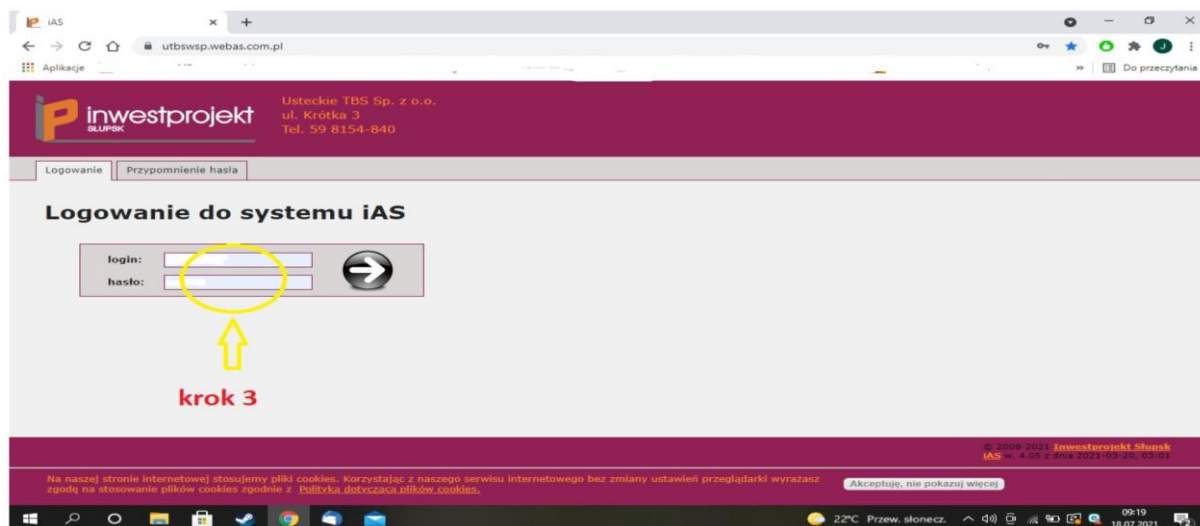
iAS

utbswsp.webas.com.pl

Aplikacje

Do przeczytania

inwestprojekt SŁUPSK

Usteckie TBS Sp. z o.o.
ul. Krótka 3
Tel. 59 8154-840

Logowanie | Przypomnienie hasła

Logowanie do systemu iAS

login:
hasło:

krok 3

© 2006-2021 Inwestprojekt Słupsk
iAS w. 4.05 z dnia 2021-03-20, 03:01

Na naszej stronie internetowej stosujemy pliki cookies. Korzystając z naszego serwisu internetowego bez zmiany ustawień przeglądarki wyrażasz zgodę na stosowanie plików cookies zgodnie z Polityką dotyczącą plików cookies.

Akceptuję, nie pokazuj więcej

22°C Przew. słonecz.

09:19
18.07.2021